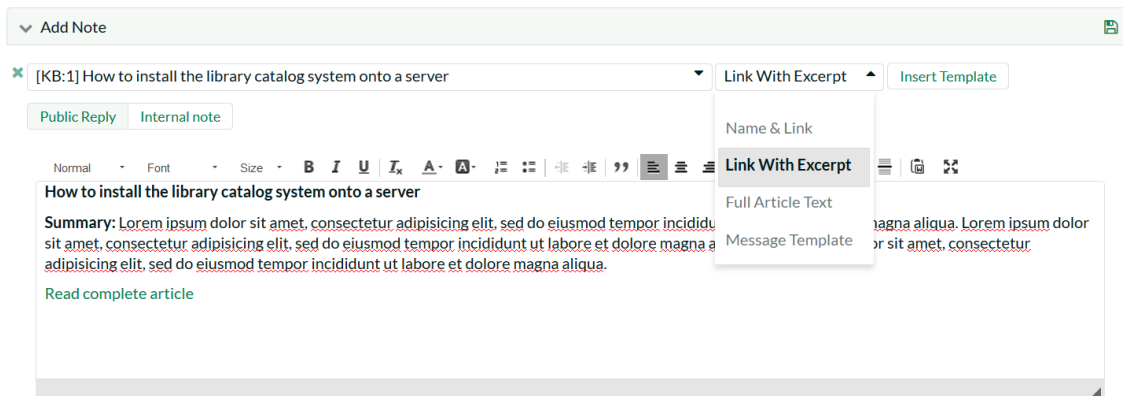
Add Note

[KB:1] How to install the library catalog system onto a server

Link With Excerpt

Insert Template

Public Reply | Internal note

Name & Link

Link With Excerpt

Full Article Text

Message Template

Normal | Font | Size | B | I | U | $I_x$ | A | A

How to install the library catalog system onto a server

Summary: Lorem ipsum dolor sit amet, consectetur adipisicing elit, sed do eiusmod tempor incididu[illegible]agna aliqua. Lorem ipsum dolor sit amet, consectetur adipisicing elit, sed do eiusmod tempor incididunt ut labore et dolore magna a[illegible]or sit amet, consectetur adipisicing elit, sed do eiusmod tempor incididunt ut labore et dolore magna aliqua.

Read complete article